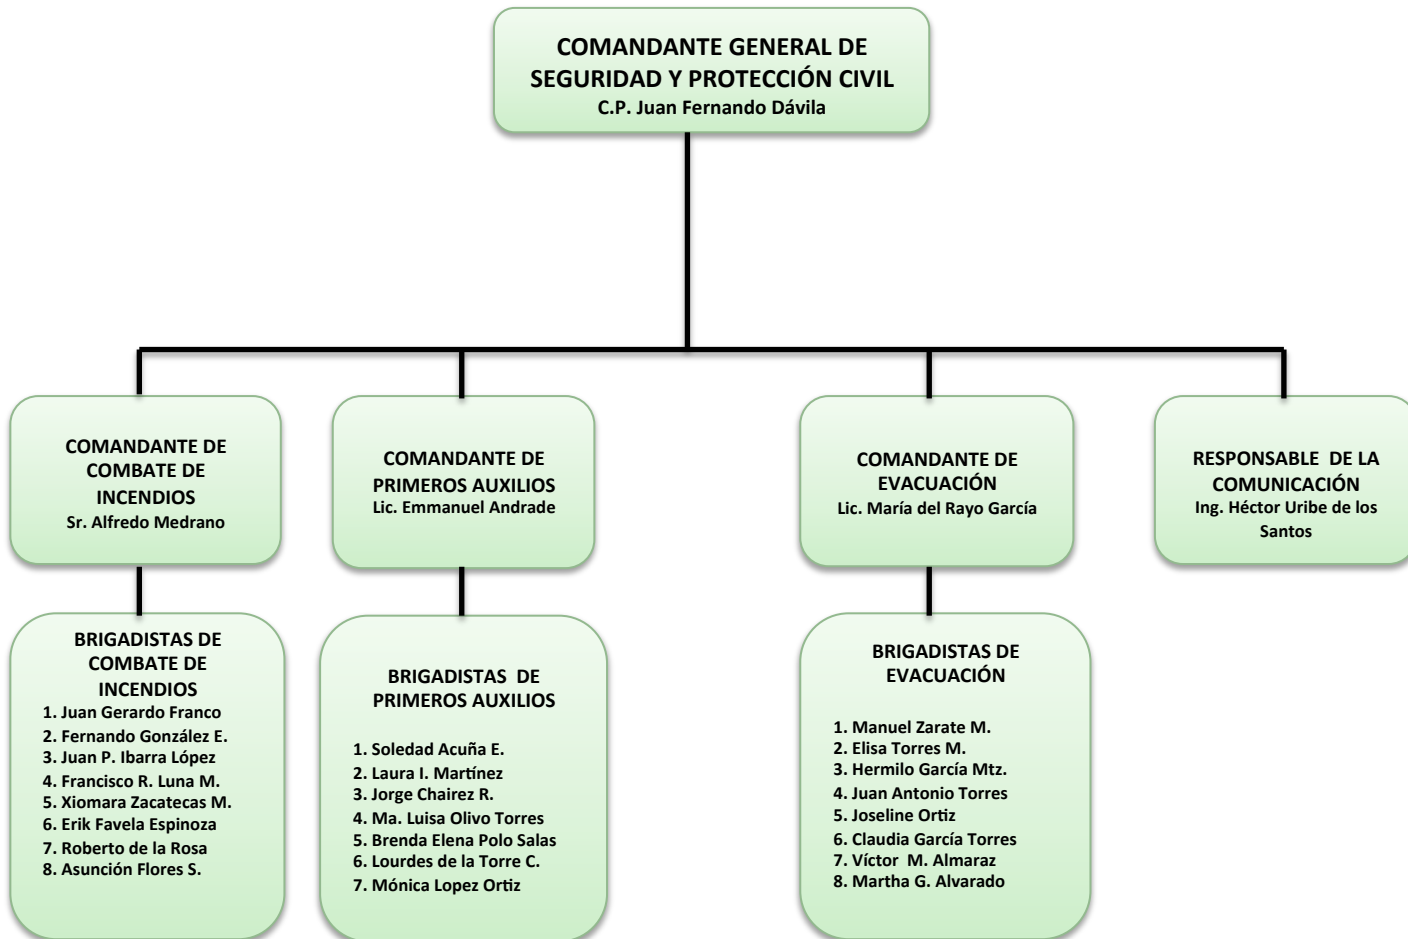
COMANDANTE GENERAL DE SEGURIDAD Y PROTECCIÓN CIVIL
C.P. Juan Fernando Dávila

COMANDANTE DE COMBATE DE INCENDIOS
Sr. Alfredo Medrano

COMANDANTE DE PRIMEROS AUXILIOS
Lic. Emmanuel Andrade

COMANDANTE DE EVACUACIÓN
Lic. María del Rayo García

RESPONSABLE DE LA COMUNICACIÓN
Ing. Héctor Uribe de los Santos

BRIGADISTAS DE COMBATE DE INCENDIOS
1. Juan Gerardo Franco
2. Fernando González E.
3. Juan P. Ibarra López
4. Francisco R. Luna M.
5. Xiomara Zacatecas M.
6. Erik Favela Espinoza
7. Roberto de la Rosa
8. Asunción Flores S.

BRIGADISTAS DE PRIMEROS AUXILIOS
1. Soledad Acuña E.
2. Laura I. Martínez
3. Jorge Chairez R.
4. Ma. Luisa Olivo Torres
5. Brenda Elena Polo Salas
6. Lourdes de la Torre C.
7. Mónica Lopez Ortiz

BRIGADISTAS DE EVACUACIÓN
1. Manuel Zarate M.
2. Elisa Torres M.
3. Hermilo García Mtz.
4. Juan Antonio Torres
5. Joseline Ortiz
6. Claudia García Torres
7. Víctor M. Almaraz
8. Martha G. Alvarado